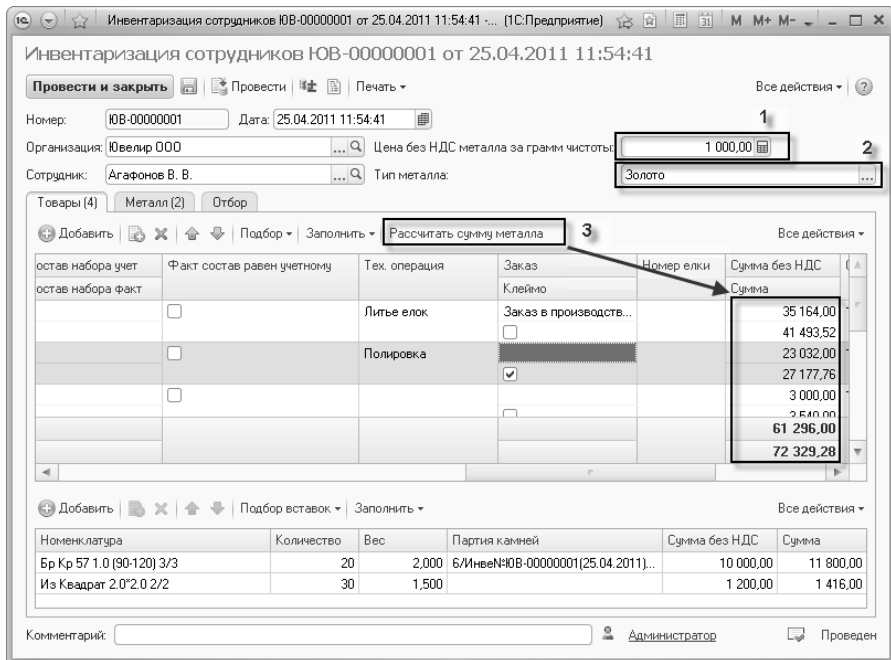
Инвентаризация сотрудников ЮВ-00000001 от 25.04.2011 11:54:41 -... (1С:Предприятие) M M+ M-

Инвентаризация сотрудников ЮВ-00000001 от 25.04.2011 11:54:41

Провести и закрыть | Провести | Печать ▾ | Все действия ▾ | ?

Номер: ЮВ-00000001 Дата: 25.04.2011 11:54:41

1

Организация: Ювелир ООО ... Цена без НДС металла за грамм чистоты: 1 000,00

2

Сотрудник: Агафонов В. В. ... Тип металла: Золото ...

Товары (4) | Металл (2) | Отбор

Добавить | Подбор ▾ | Заполнить ▾ | Рассчитать сумму металла 3 | Все действия ▾

| остав набора учет | Факт состав равен учетному | Тех. операция | Заказ | Номер елки | Сумма без НДС |
|---|---|---|---|---|---|
| остав набора факт | | | Клеймо | | Сумма |
| | ☐ | Литье елок | Заказ в производств... | | 35 164,00 |
| | | | ☐ | | 41 493,52 |
| | ☐ | Полировка | | | 23 032,00 |
| | | | ☑ | | 27 177,76 |
| | ☐ | | | | 3 000,00 |
| | | | ☐ | | 3 540,00 |
| | | | | | 61 296,00 |
| | | | | | 72 329,28 |

Добавить | Подбор вставок ▾ | Заполнить ▾ | Все действия ▾

| Номенклатура | Количество | Вес | Партия камней | Сумма без НДС | Сумма |
|---|---|---|---|---|---|
| Бр Кр 57 1.0 (90-120) 3/3 | 20 | 2,000 | б/ИнвеN°ЮВ-00000001(25.04.2011)... | 10 000,00 | 11 800,00 |
| Из Квадрат 2.0*2.0 2/2 | 30 | 1,500 | | 1 200,00 | 1 416,00 |

Комментарий: Администратор Проведен